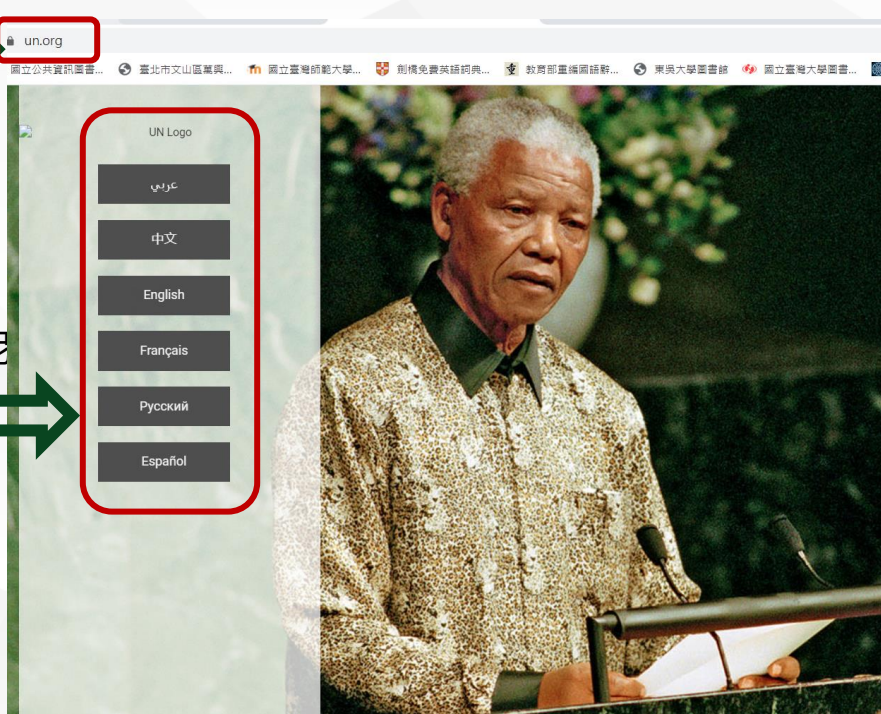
un.org

國立公共資訊圖書... 臺北市文山區萬興... 國立臺灣師範大學... 劍橋免費英語詞典... 教育部重編國語辭... 東吳大學圖書館 國立臺灣大學圖書...

UN Logo

عربي

中文

English

Français

Русский

Español